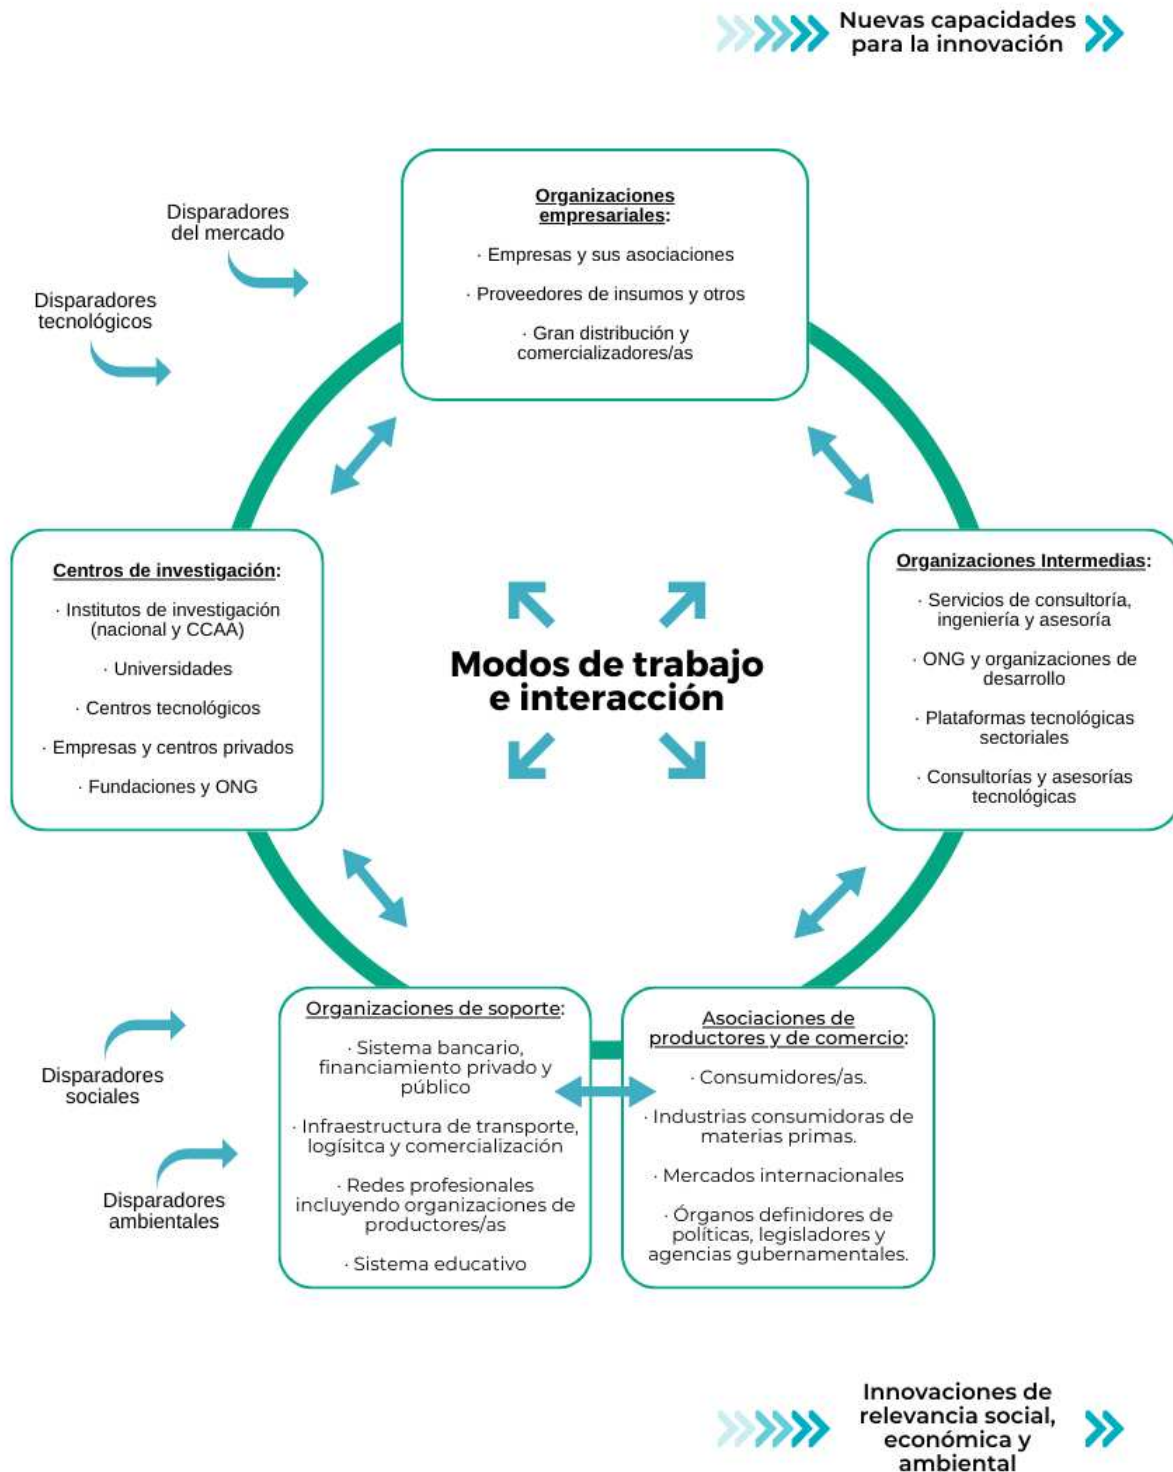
Nuevas capacidades para la innovación

Disparadores del mercado

Disparadores tecnológicos

Organizaciones empresariales:

· Empresas y sus asociaciones

· Proveedores de insumos y otros

· Gran distribución y comercializadores/as

Centros de investigación:

· Institutos de investigación (nacional y CCAA)

· Universidades

· Centros tecnológicos

· Empresas y centros privados

· Fundaciones y ONG

Modos de trabajo e interacción

Organizaciones Intermedias:

· Servicios de consultoría, ingeniería y asesoría

· ONG y organizaciones de desarrollo

· Plataformas tecnológicas sectoriales

· Consultorías y asesorías tecnológicas

Disparadores sociales

Disparadores ambientales

Organizaciones de soporte:

· Sistema bancario, financiamiento privado y público

· Infraestructura de transporte, logísitca y comercialización

· Redes profesionales incluyendo organizaciones de productores/as

· Sistema educativo

Asociaciones de productores y de comercio:

· Consumidores/as.

· Industrias consumidoras de materias primas.

· Mercados internacionales

· Órganos definidores de políticas, legisladores y agencias gubernamentales.

Innovaciones de relevancia social, económica y ambiental